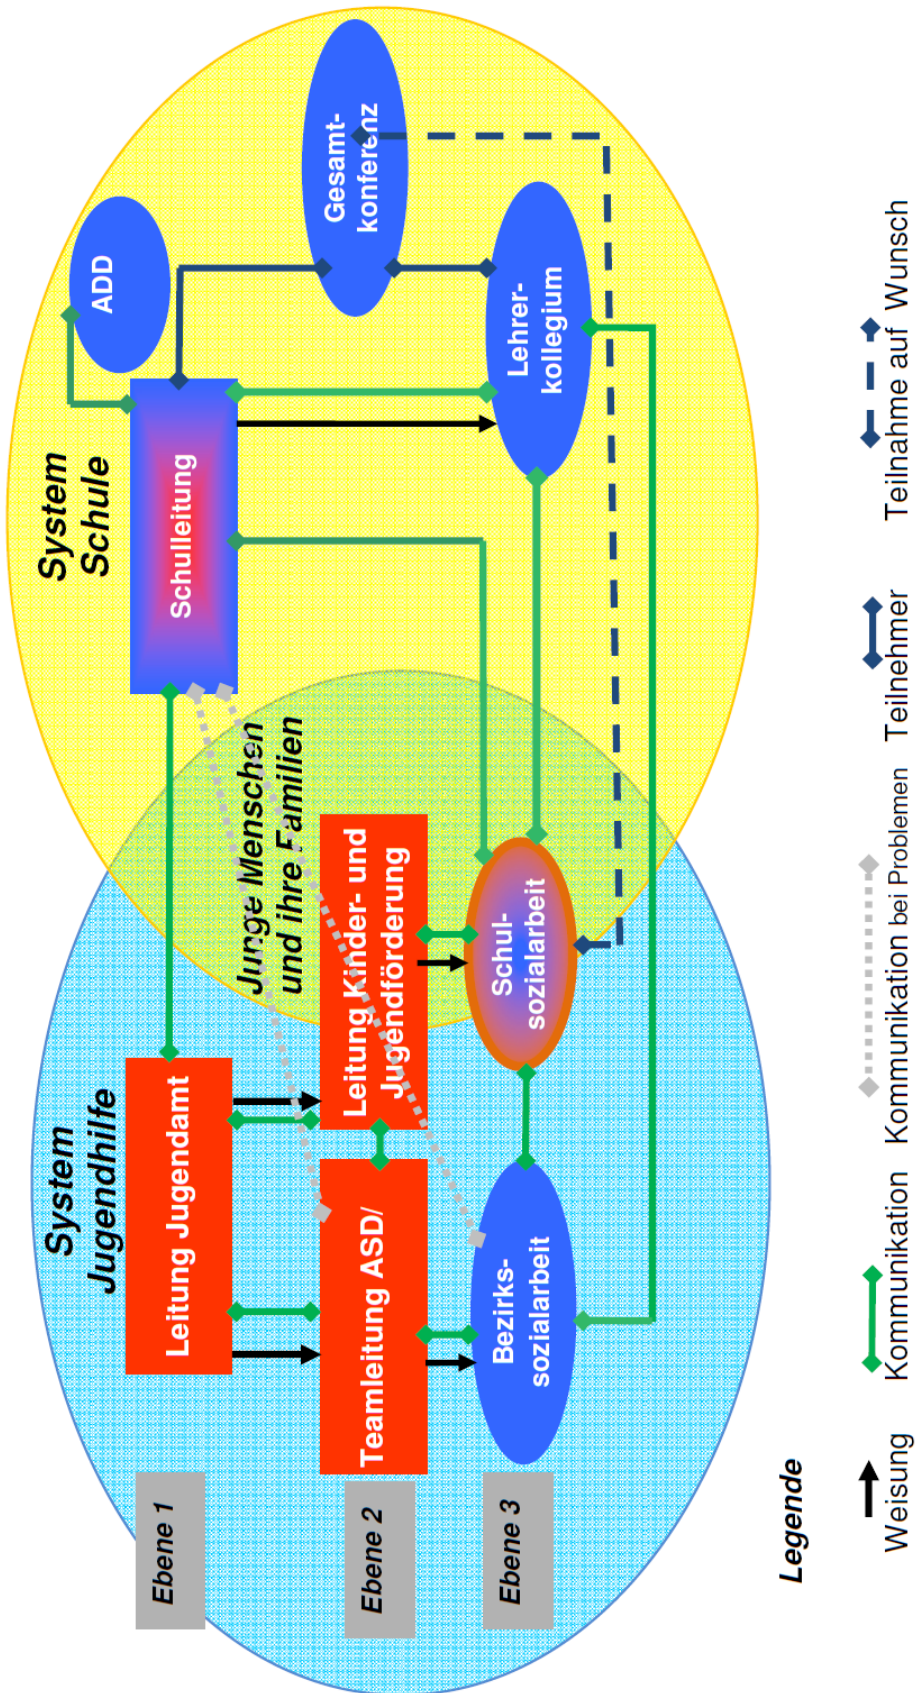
System Schule

ADD

Gesamt-konferenz

Lehrer-kollegium

Schulleitung

Junge Menschen und ihre Familien

Leitung Kinder- und Jugendförderung

Schul-sozialarbeit

System Jugendhilfe

Leitung Jugendamt

Teamleitung ASD/

Bezirks-sozialarbeit

Ebene 1

Ebene 2

Ebene 3

Legende

Weisung

Kommunikation

Kommunikation bei Problemen

Teilnehmer

Teilnahme auf Wunsch